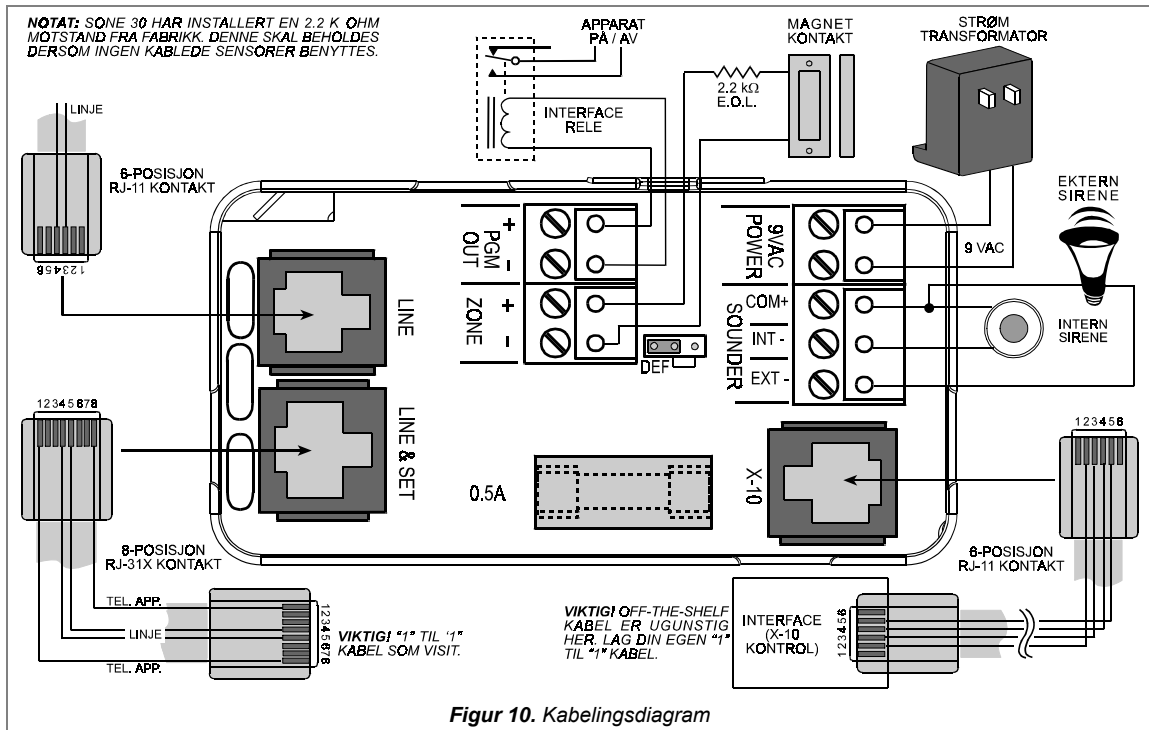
NOTAT: SONE 30 HAR INSTALLERT EN 2.2 K OHM MOTSTAND FRA FABRIKK. DENNE SKAL BEHOLDES DERSOM INGEN KABLEDE SENSORER BENYTTES.

APPARAT PÅ / AV

MAGNET KONTAKT

STRØM TRANSFORMATOR

LINJE

6-POSISJON RJ-11 KONTAKT

123456

INTERFACE RELE

2.2 kΩ E.O.L.

EKTERN SIRENE

PGM OUT + -

ZONE + -

9VAC POWER

9 VAC

SOUNDER COM+ INT - EXT -

INTERN SIRENE

LINE

LINE & SET

DEF

12345678

0.5A

X-10

123456

8-POSISJON RJ-31X KONTAKT

6-POSISJON RJ-11 KONTAKT

TEL. APP.

LINJE

TEL. APP.

12345678

VIKTIG! "1" TIL '1" KABEL SOM VISIT.

VIKTIG! OFF-THE-SHELF KABEL ER UGUNSTIG HER. LAG DIN EGEN "1" TIL "1" KABEL.

INTERFACE (X-10 KONTROL)

123456

Figur 10. Kabelingsdiagram